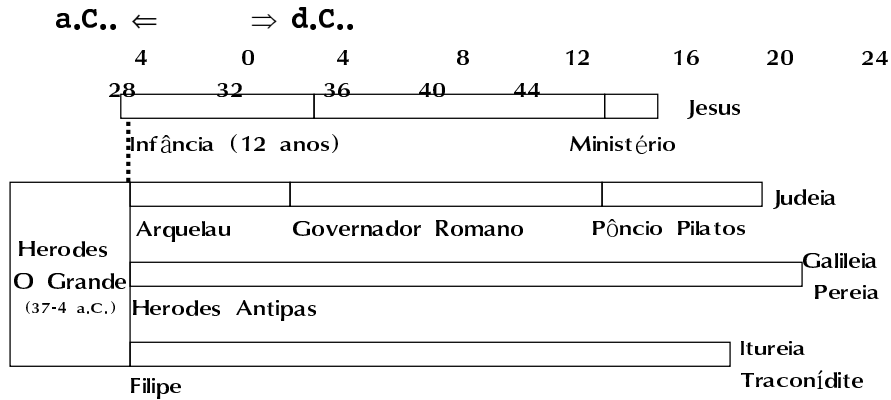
a.C.. $\Leftarrow$ $\Rightarrow$ d.C..

4 0 4 8 12 16 20 24

28 32 36 40 44

Jesus

Infância (12 anos)

Ministério

Judeia

Arquelau Governador Romano Pôncio Pilatos

Herodes O Grande (37-4 a.C.)

Galileia

Pereia

Herodes Antipas

Itureia

Traconídite

Filipe